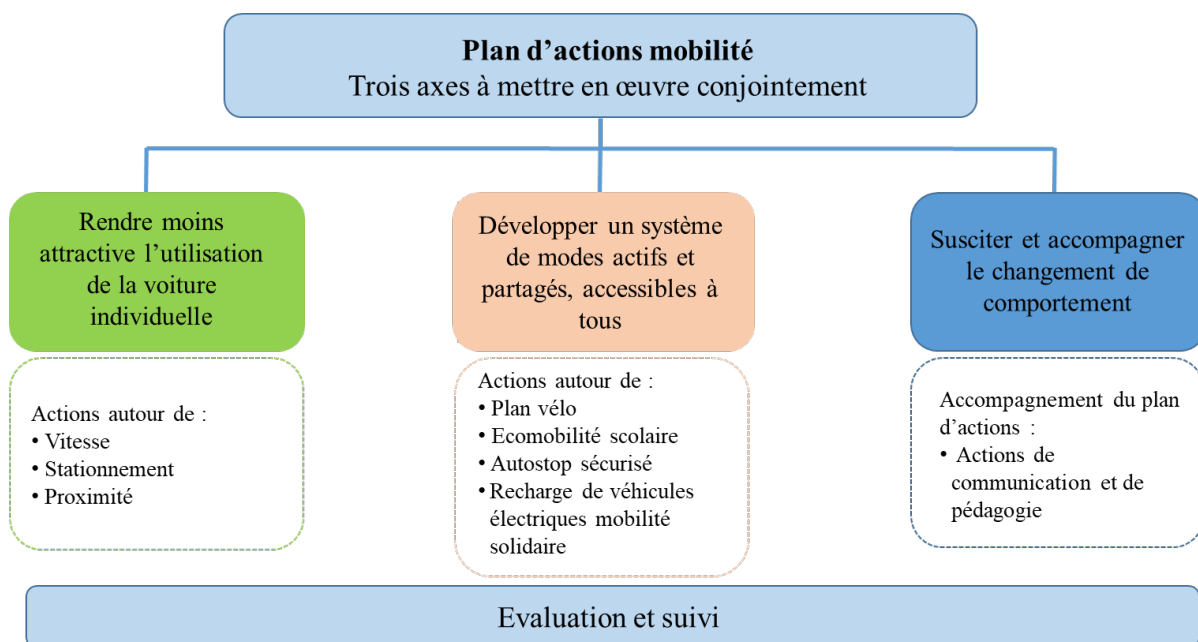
**Plan d'actions mobilité**
Trois axes à mettre en œuvre conjointement

Rendre moins attractive l'utilisation de la voiture individuelle

Actions autour de :
• Vitesse
• Stationnement
• Proximité

Développer un système de modes actifs et partagés, accessibles à tous

Actions autour de :
• Plan vélo
• Ecomobilité scolaire
• Autostop sécurisé
• Recharge de véhicules électriques mobilité solidaire

Susciter et accompagner le changement de comportement

Accompagnement du plan d'actions :
• Actions de communication et de pédagogie

Evaluation et suivi